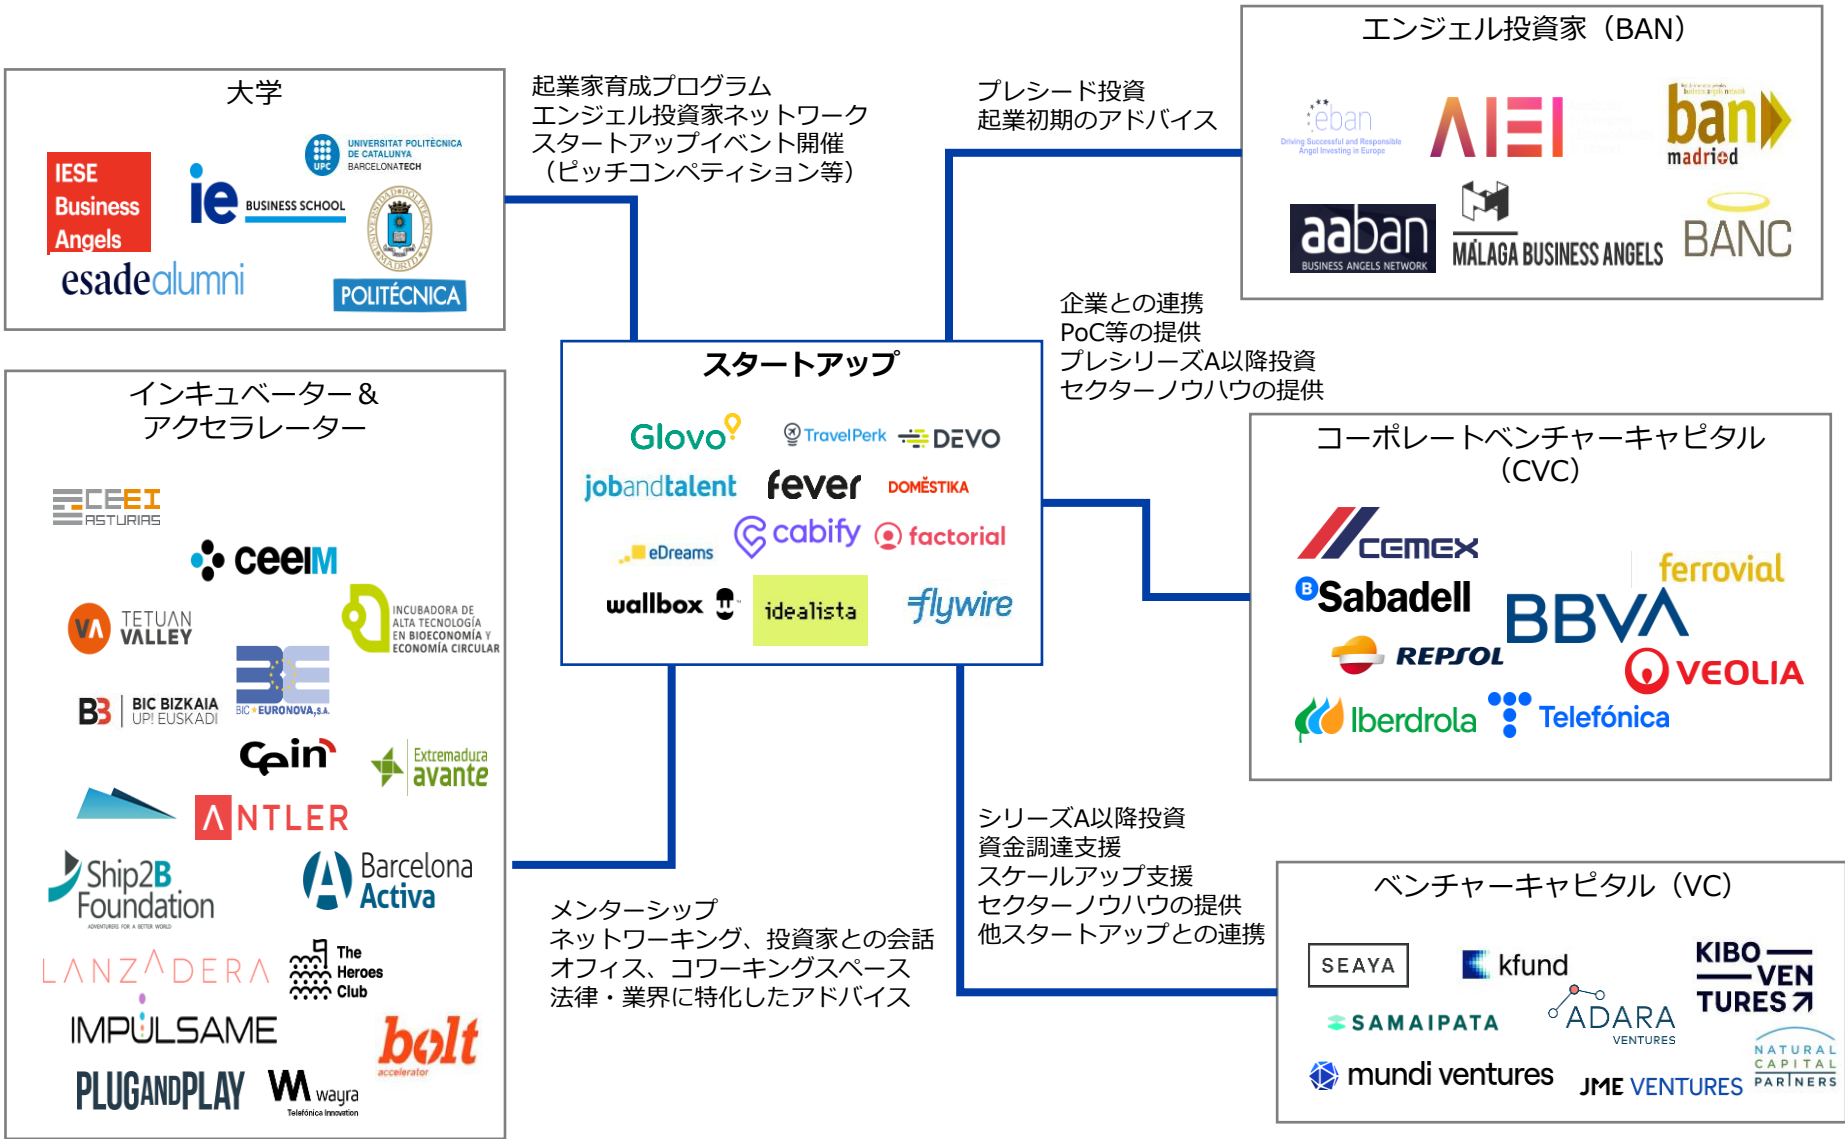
大学

IESE Business Angels

ie BUSINESS SCHOOL

UPC UNIVERSITAT POLITÈCNICA DE CATALUNYA BARCELONATECH

esadealumni

POLITÉCNICA

起業家育成プログラム
エンジェル投資家ネットワーク
スタートアップイベント開催
（ピッチコンペティション等）

プレシード投資
起業初期のアドバイス

エンジェル投資家（BAN）

eban Driving Successful and Responsible Angel Investing in Europe

AIEI

ban madrid

aaban BUSINESS ANGELS NETWORK

MÁLAGA BUSINESS ANGELS

BANC

企業との連携
PoC等の提供
プレシリーズA以降投資
セクターノウハウの提供

スタートアップ

Glovo

TravelPerk

DEVO

jobandtalent

fever

DOMESTIKA

eDreams

cabify

factorial

wallbox

idealista

flywire

インキュベーター＆
アクセラレーター

CEEI ASTURIAS

ceeiM

TETUAN VALLEY

INCUBADORA DE ALTA TECNOLOGÍA EN BIOECONOMÍA Y ECONOMÍA CIRCULAR

BIC EURONOVA, S.A.

BIC BIZKAIA UP! EUSKADI

Cein

Extremadura avante

ANTLER

Ship2B Foundation

Barcelona Activa

LANZADERA

The Heroes Club

IMPULSAME

bolt accelerator

PLUGANDPLAY

wayra Telefónica Innovation

コーポレートベンチャーキャピタル
（CVC）

CEMEX

ferrovial

Sabadell

BBVA

REPSOL

VEOLIA

Iberdrola

Telefónica

シリーズA以降投資
資金調達支援
スケールアップ支援
セクターノウハウの提供
他スタートアップとの連携

メンターシップ
ネットワーキング、投資家との会話
オフィス、コワーキングスペース
法律・業界に特化したアドバイス

ベンチャーキャピタル（VC）

SEAYA

kfund

KIBO VENTURES

SAMAIPATA

ADARA VENTURES

mundi ventures

JME VENTURES

NATURAL CAPITAL PARTNERS